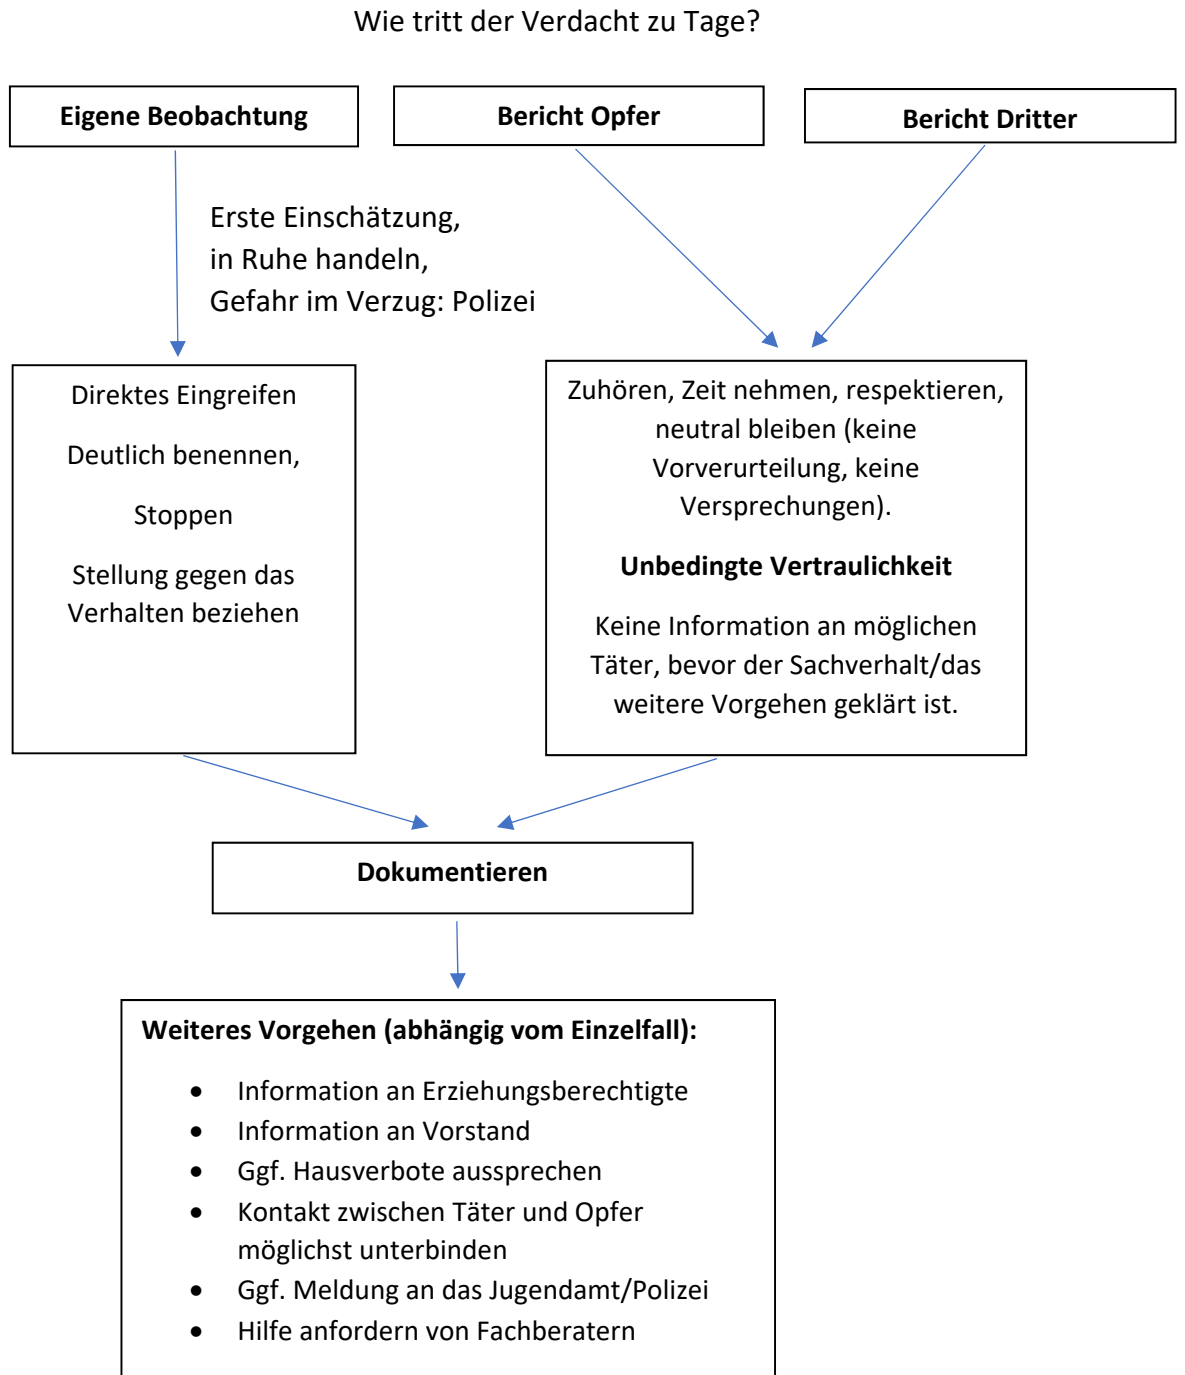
Wie tritt der Verdacht zu Tage?

**Eigene Beobachtung**

**Bericht Opfer**

**Bericht Dritter**

Erste Einschätzung,
in Ruhe handeln,
Gefahr im Verzug: Polizei

Direktes Eingreifen

Deutlich benennen,

Stoppen

Stellung gegen das Verhalten beziehen

Zuhören, Zeit nehmen, respektieren, neutral bleiben (keine Vorverurteilung, keine Versprechungen).

**Unbedingte Vertraulichkeit**

Keine Information an möglichen Täter, bevor der Sachverhalt/das weitere Vorgehen geklärt ist.

**Dokumentieren**

**Weiteres Vorgehen (abhängig vom Einzelfall):**

- Information an Erziehungsberechtigte
- Information an Vorstand
- Ggf. Hausverbote aussprechen
- Kontakt zwischen Täter und Opfer möglichst unterbinden
- Ggf. Meldung an das Jugendamt/Polizei
- Hilfe anfordern von Fachberatern